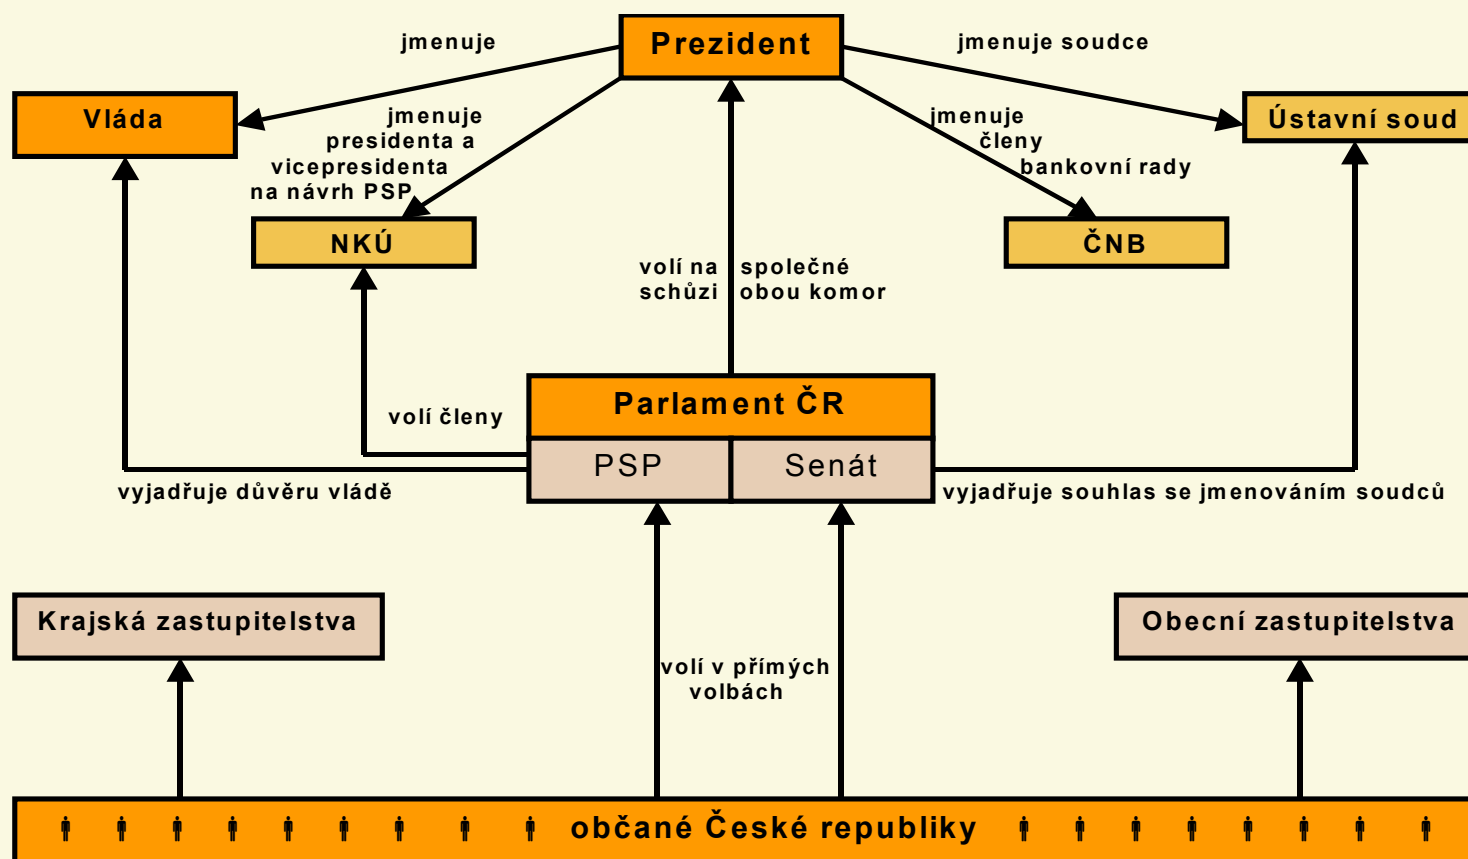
jmenuje

Prezident

jmenuje soudce

Vláda

jmenuje presidenta a vicepresidenta na návrh PSP

jmenuje členy bankovní rady

Ústavní soud

NKÚ

ČNB

volí na schůzi

společné obou komor

volí členy

Parlament ČR

PSP

Senát

vyjadřuje důvěru vládě

vyjadřuje souhlas se jmenováním soudců

Krajská zastupitelstva

Obecní zastupitelstva

volí v přímých volbách

občané České republiky